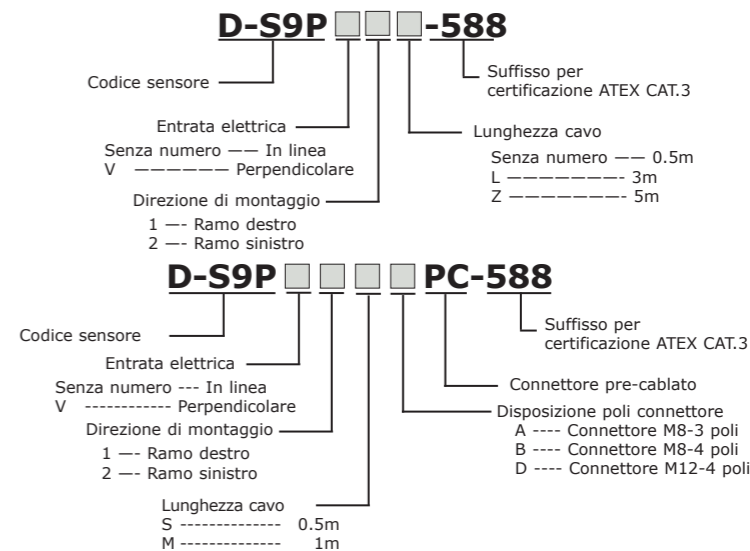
D-S9P ☐☐☐-588

Codice sensore

Suffisso per certificazione ATEX CAT.3

Entrata elettrica

Senza numero —— In linea
V —————— Perpendicolare

Lunghezza cavo

Senza numero —— 0.5m
L ———————— 3m
Z ———————— 5m

Direzione di montaggio

1 —- Ramo destro
2 —- Ramo sinistro

D-S9P ☐☐☐☐PC-588

Codice sensore

Suffisso per certificazione ATEX CAT.3

Entrata elettrica

Senza numero --- In linea
V ------------ Perpendicolare

Connettore pre-cablato

Direzione di montaggio

Disposizione poli connettore
A ---- Connettore M8-3 poli
B ---- Connettore M8-4 poli
D ---- Connettore M12-4 poli

1 —- Ramo destro
2 —- Ramo sinistro

Lunghezza cavo
S -------------- 0.5m
M -------------- 1m